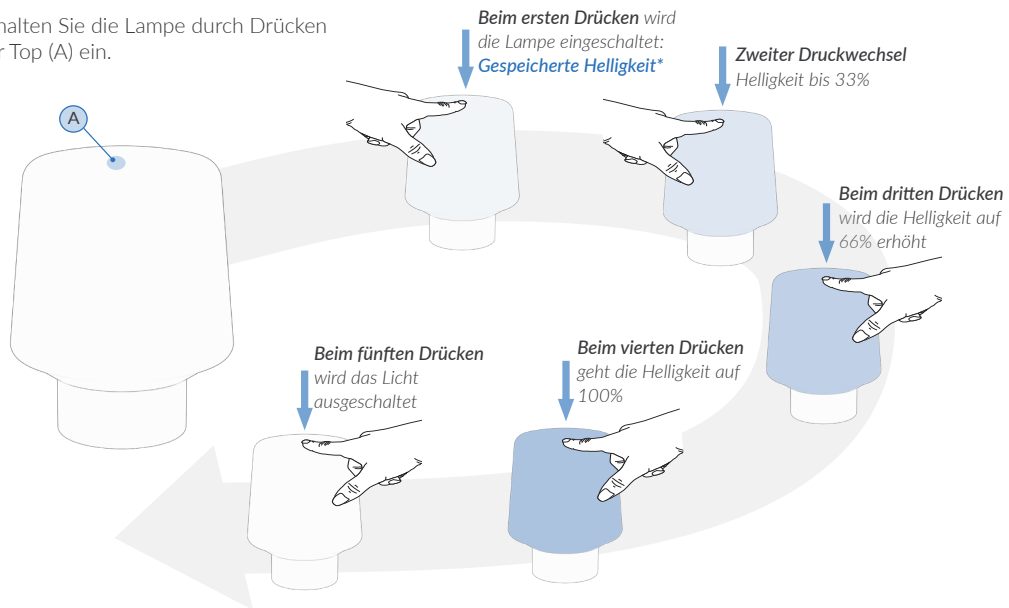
halten Sie die Lampe durch Drücken r Top (A) ein.

A

**Beim ersten Drücken** wird die Lampe eingeschaltet: **Gespeicherte Helligkeit***

**Zweiter Druckwechsel** Helligkeit bis 33%

**Beim dritten Drücken** wird die Helligkeit auf 66% erhöht

**Beim vierten Drücken** geht die Helligkeit auf 100%

**Beim fünften Drücken** wird das Licht ausgeschaltet